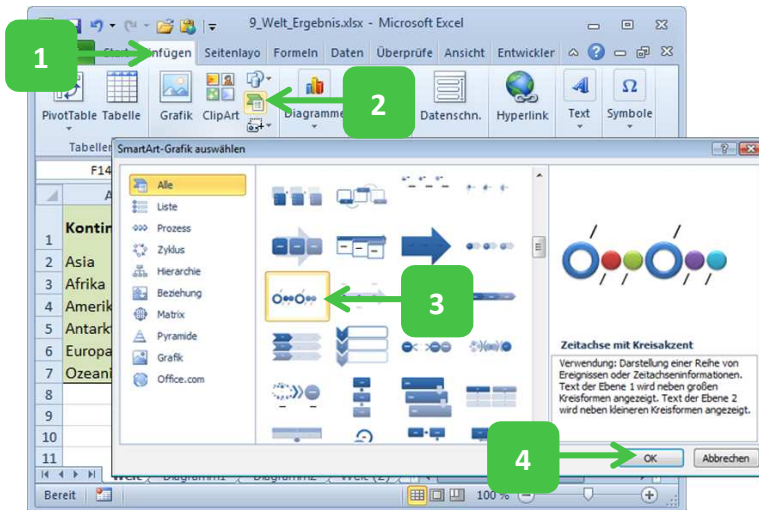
9_Welt_Ergebnis.xlsx - Microsoft Excel

1

Start Einfügen Seitenlayo Formeln Daten Überprüfe Ansicht Entwickler

PivotTable Tabelle Grafik ClipArt Diagramme Datenschn. Hyperlink Text Symbole

2

Tabellen

F14

SmartArt-Grafik auswählen

| | A |
|---|---|
| 1 | Kontin |
| 2 | Asia |
| 3 | Afrika |
| 4 | Amerik |
| 5 | Antark |
| 6 | Europa |
| 7 | Ozeani |
| 8 | |
| 9 | |
| 10 | |
| 11 | |

Alle
Liste
Prozess
Zyklus
Hierarchie
Beziehung
Matrix
Pyramide
Grafik
Office.com

3

Zeitachse mit Kreisakzent

Verwendung: Darstellung einer Reihe von Ereignissen oder Zeitachseninformationen. Text der Ebene 1 wird neben großen Kreisformen angezeigt. Text der Ebene 2 wird neben kleineren Kreisformen angezeigt.

4

OK Abbrechen

Welt Diagramm1 Diagramm2 Welt (2)

Bereit 100 %